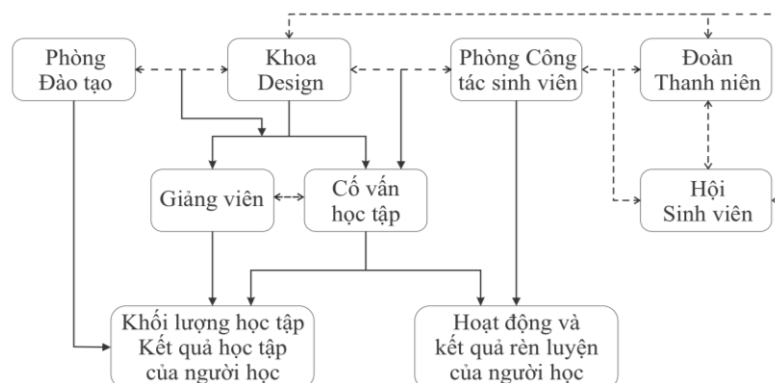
Phòng Đào tạo

Khoa Design

Phòng Công tác sinh viên

Đoàn Thanh niên

Giảng viên

Cố vấn học tập

Hội Sinh viên

Khối lượng học tập Kết quả học tập của người học

Hoạt động và kết quả rèn luyện của người học